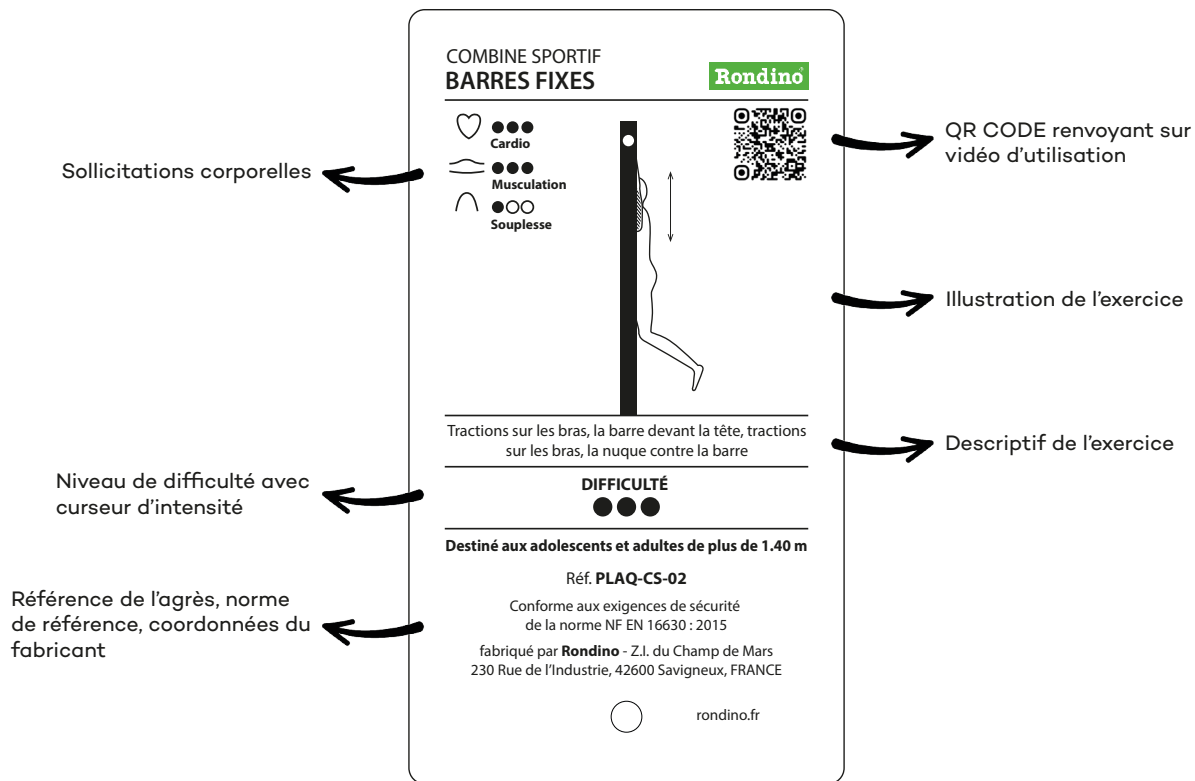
COMBINE SPORTIF
BARRES FIXES

Rondino

Cardio

Musculation

Souplesse

QR CODE renvoyant sur vidéo d'utilisation

Sollicitations corporelles

Illustration de l'exercice

Tractions sur les bras, la barre devant la tête, tractions sur les bras, la nuque contre la barre

Descriptif de l'exercice

DIFFICULTÉ

Niveau de difficulté avec curseur d'intensité

Destiné aux adolescents et adultes de plus de 1.40 m

Réf. PLAQ-CS-02

Conforme aux exigences de sécurité de la norme NF EN 16630 : 2015

fabriqué par Rondino - Z.I. du Champ de Mars 230 Rue de l'Industrie, 42600 Savigneux, FRANCE

Référence de l'agrès, norme de référence, coordonnées du fabricant

rondino.fr